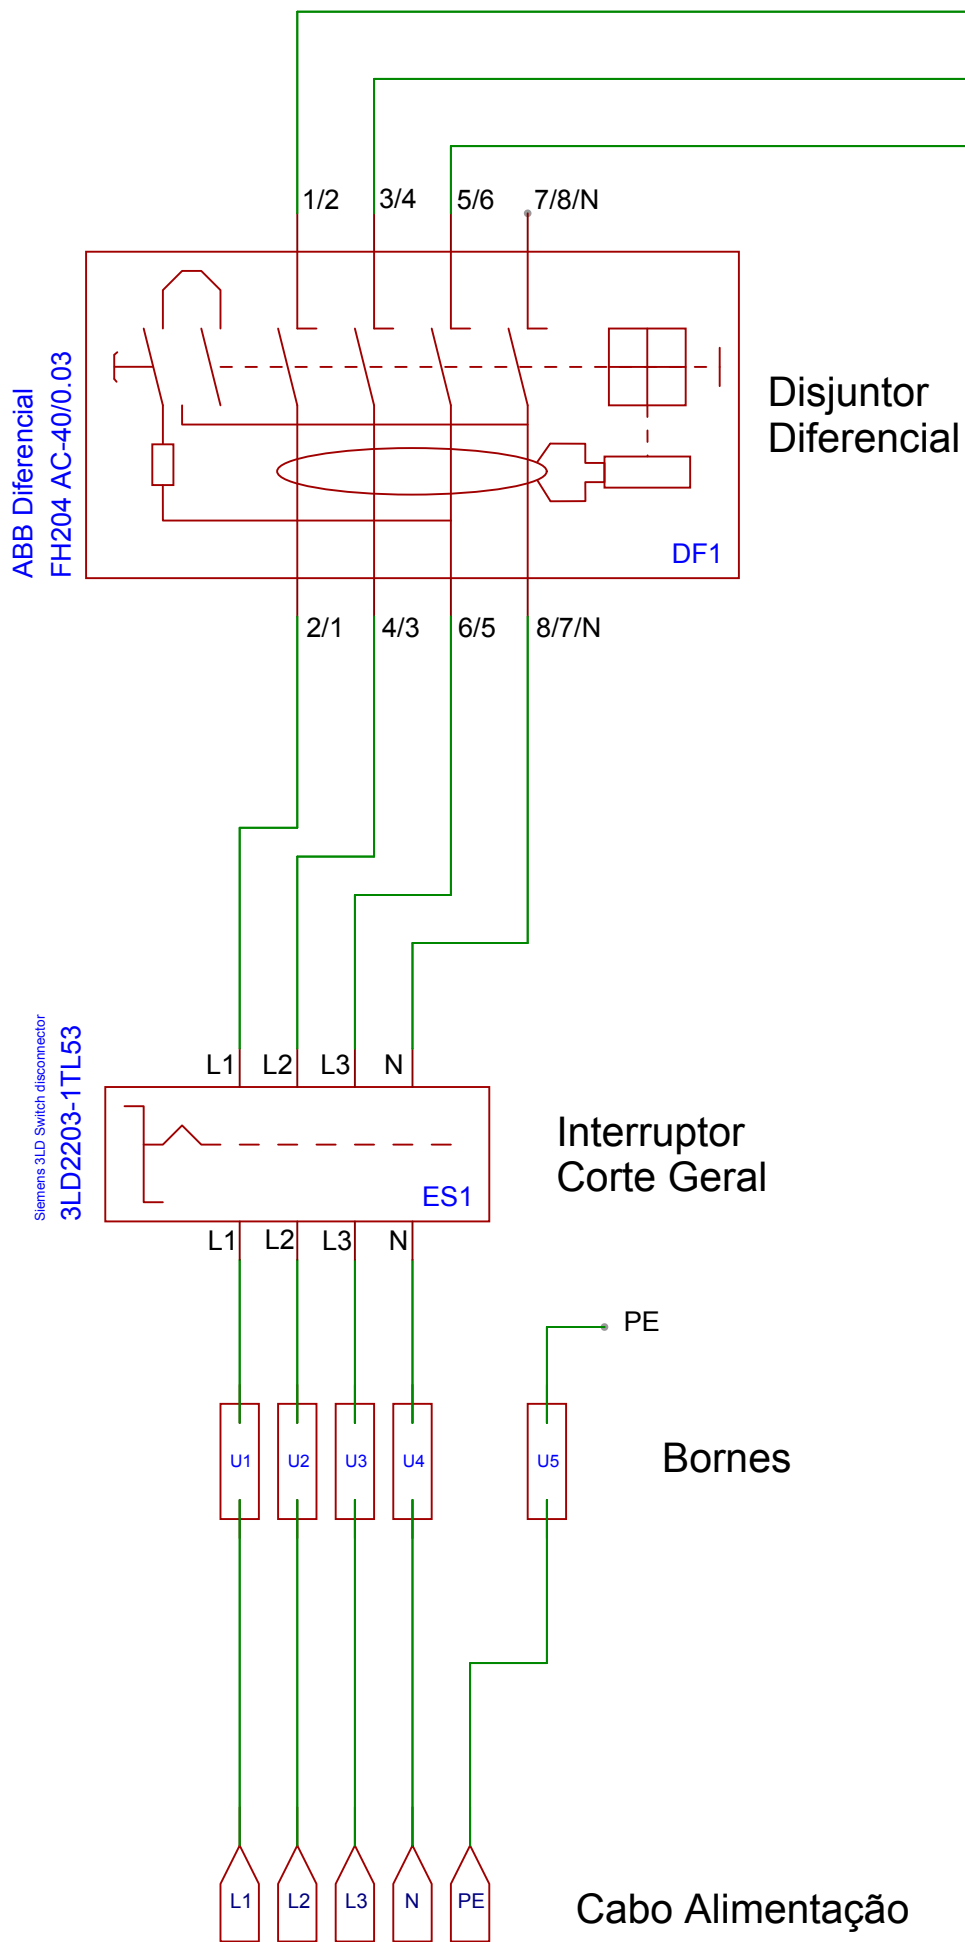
1/2 3/4 5/6 7/8/N

ABB Diferencial
FH204 AC-40/0.03

Disjuntor
Diferencial

DF1

2/1 4/3 6/5 8/7/N

Siemens 3LD Switch disconnector
3LD2203-1TL53

L1 L2 L3 N

Interruptor
Corte Geral

ES1

L1 L2 L3 N

PE

U1 U2 U3 U4 U5

Bornes

L1 L2 L3 N PE

Cabo Alimentação